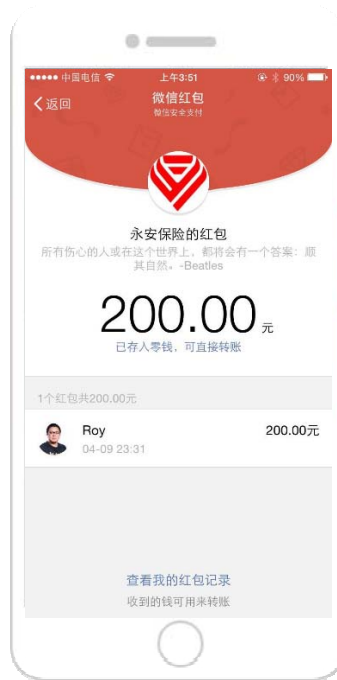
●●●●● 中国电信 上午3:51 90%

返回 微信红包
微信安全支付

永安保险的红包
所有伤心的人或在这个世界上，都将会有一个答案：顺其自然。-Beatles

200.00元
已存入零钱，可直接转账

1个红包共200.00元

Roy
04-09 23:31
200.00元

查看我的红包记录
收到的钱可用来转账